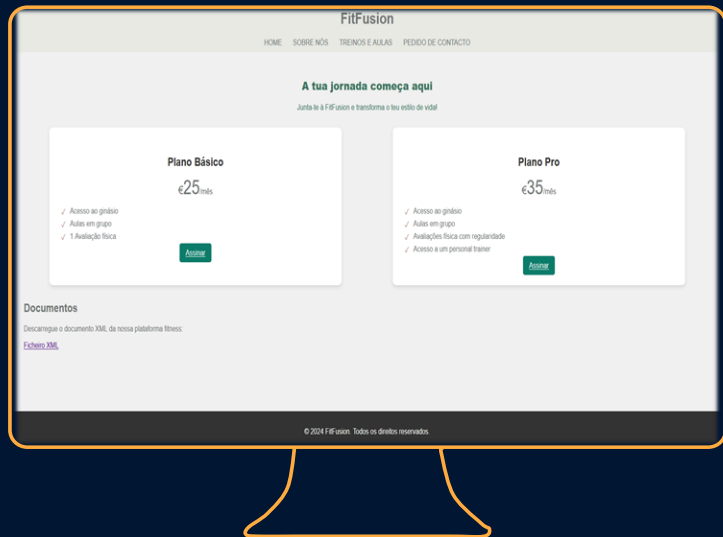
FitFusion

HOME SOBRE NÓS TREINOS E AULAS PEDIDO DE CONTACTO

A tua jornada começa aqui

Junta-te à FitFusion e transforma o teu estilo de vida!

Plano Básico

€25/mês

✓ Acesso ao ginásio
✓ Aulas em grupo
✓ 1 Avaliação física

Assinar

Plano Pro

€35/mês

✓ Acesso ao ginásio
✓ Aulas em grupo
✓ Avaliações física com regularidade
✓ Acesso a um personal trainer

Assinar

Documentos

Descarregue o documento XML da nossa plataforma fitness:

Ficheiro XML

© 2024 FitFusion. Todos os direitos reservados.